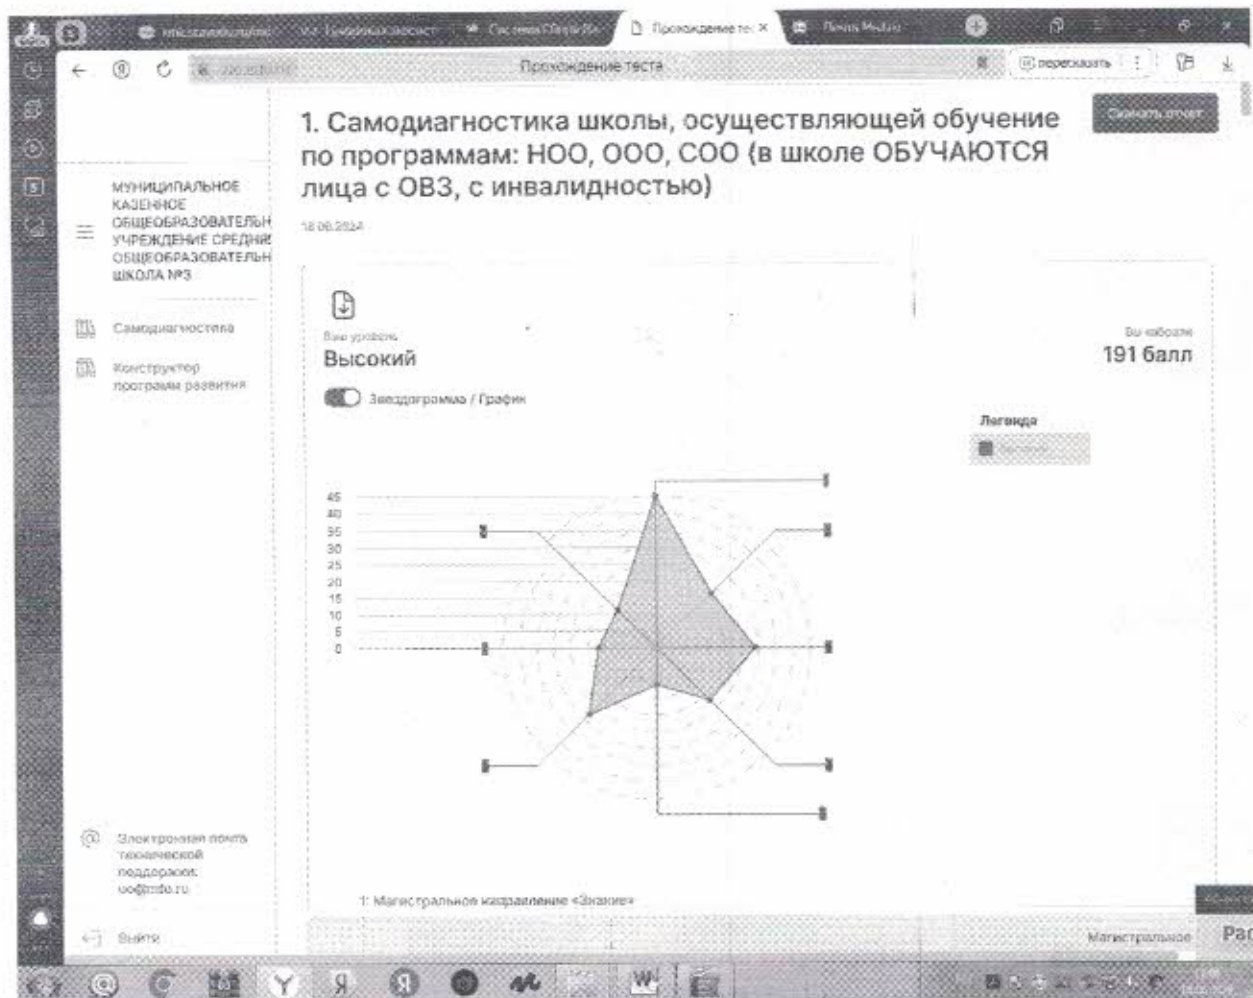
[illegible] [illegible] Система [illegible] Прохождение те × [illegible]

Прохождение теста

пересказать

Скачать отчет

1. Самодиагностика школы, осуществляющей обучение по программам: НОО, ООО, СОО (в школе ОБУЧАЮТСЯ лица с ОВЗ, с инвалидностью)

18.06.2024

МУНИЦИПАЛЬНОЕ КАЗЕННОЕ ОБЩЕОБРАЗОВАТЕЛЬН УЧРЕЖДЕНИЕ СРЕДНЯ ОБЩЕОБРАЗОВАТЕЛЬН ШКОЛА №3

Самодиагностика

Конструктор программ развития

Ваш уровень
Высокий

Вы набрали
191 балл

Звездограмма / График

Легенда

45
40
35
30
25
20
15
10
5
0

1: Магистральное направление «Знание»

Электронная почта технической поддержки: ooo@mdo.ru

Выйти

Магистральное

Ра